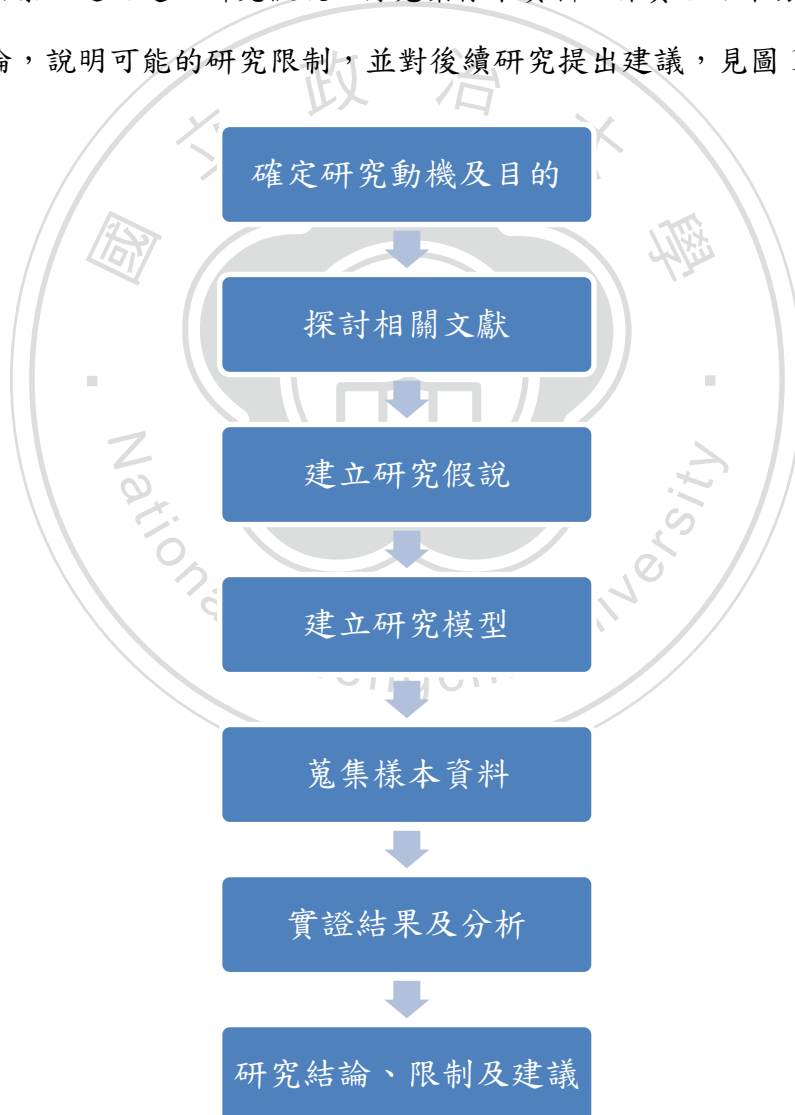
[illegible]
論，說明可能的研究限制，並對後續研究提出建議，見圖 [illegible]

立 政 治 大 學
國
‧ ‧
National Chengchi University

確定研究動機及目的

探討相關文獻

建立研究假說

建立研究模型

蒐集樣本資料

實證結果及分析

研究結論、限制及建議